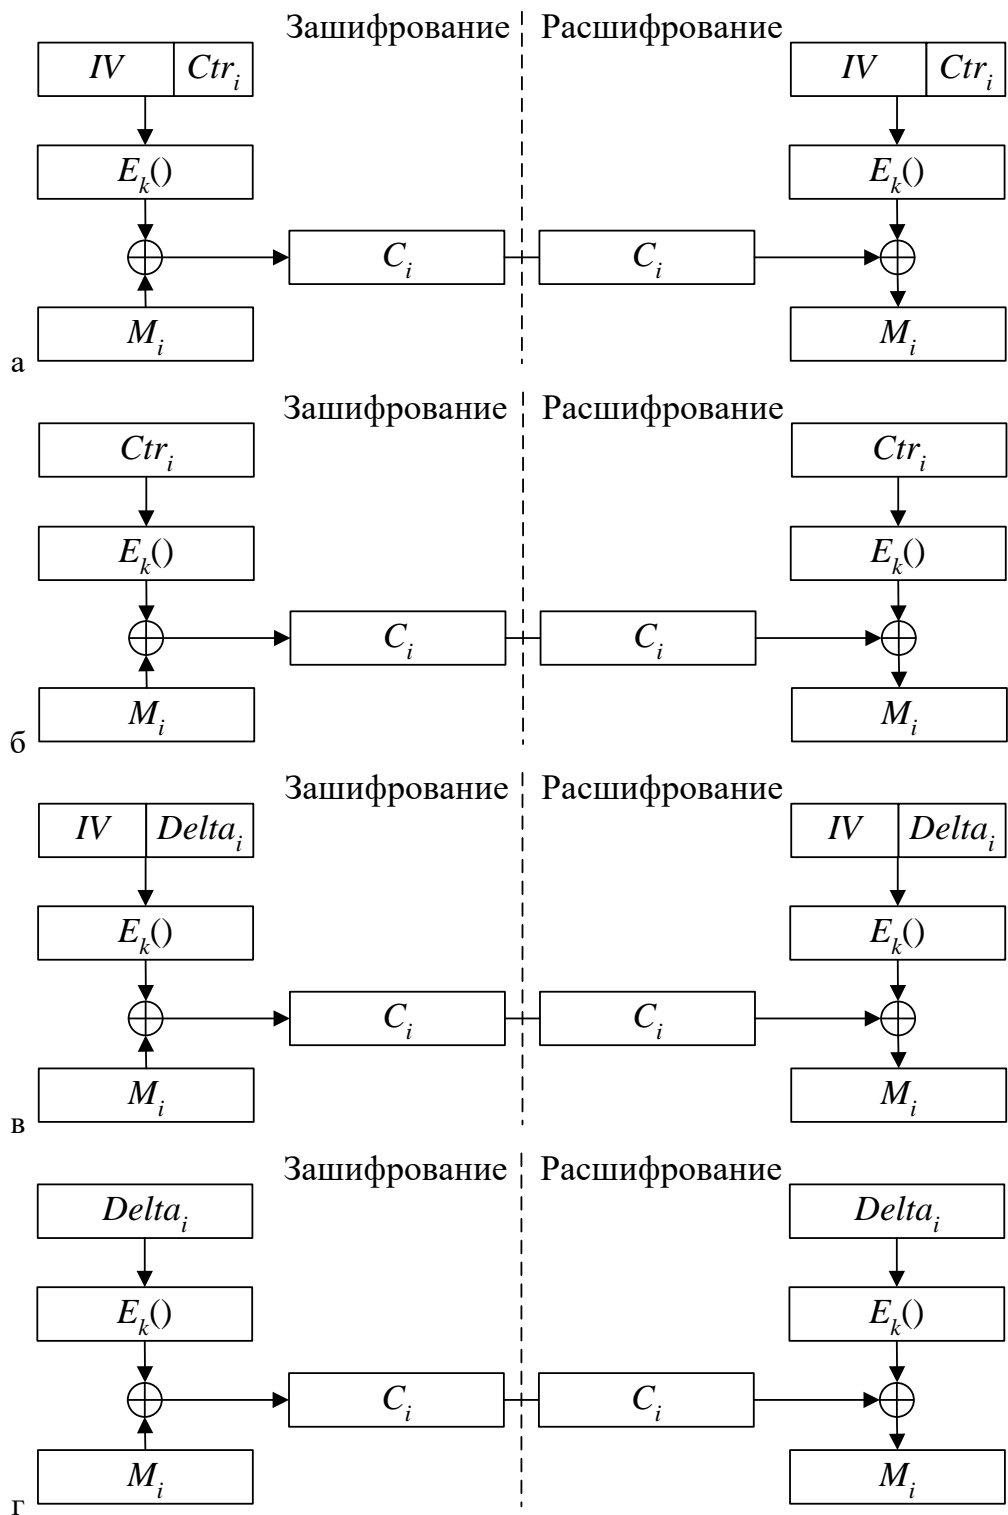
Зашифрование Расшифрование

$IV$ $Ctr_i$

$IV$ $Ctr_i$

$E_k()$

$E_k()$

$C_i$

$C_i$

$M_i$

$M_i$

а

Зашифрование Расшифрование

$Ctr_i$

$Ctr_i$

$E_k()$

$E_k()$

$C_i$

$C_i$

$M_i$

$M_i$

б

Зашифрование Расшифрование

$IV$ $Delta_i$

$IV$ $Delta_i$

$E_k()$

$E_k()$

$C_i$

$C_i$

$M_i$

$M_i$

в

Зашифрование Расшифрование

$Delta_i$

$Delta_i$

$E_k()$

$E_k()$

$C_i$

$C_i$

$M_i$

$M_i$

г